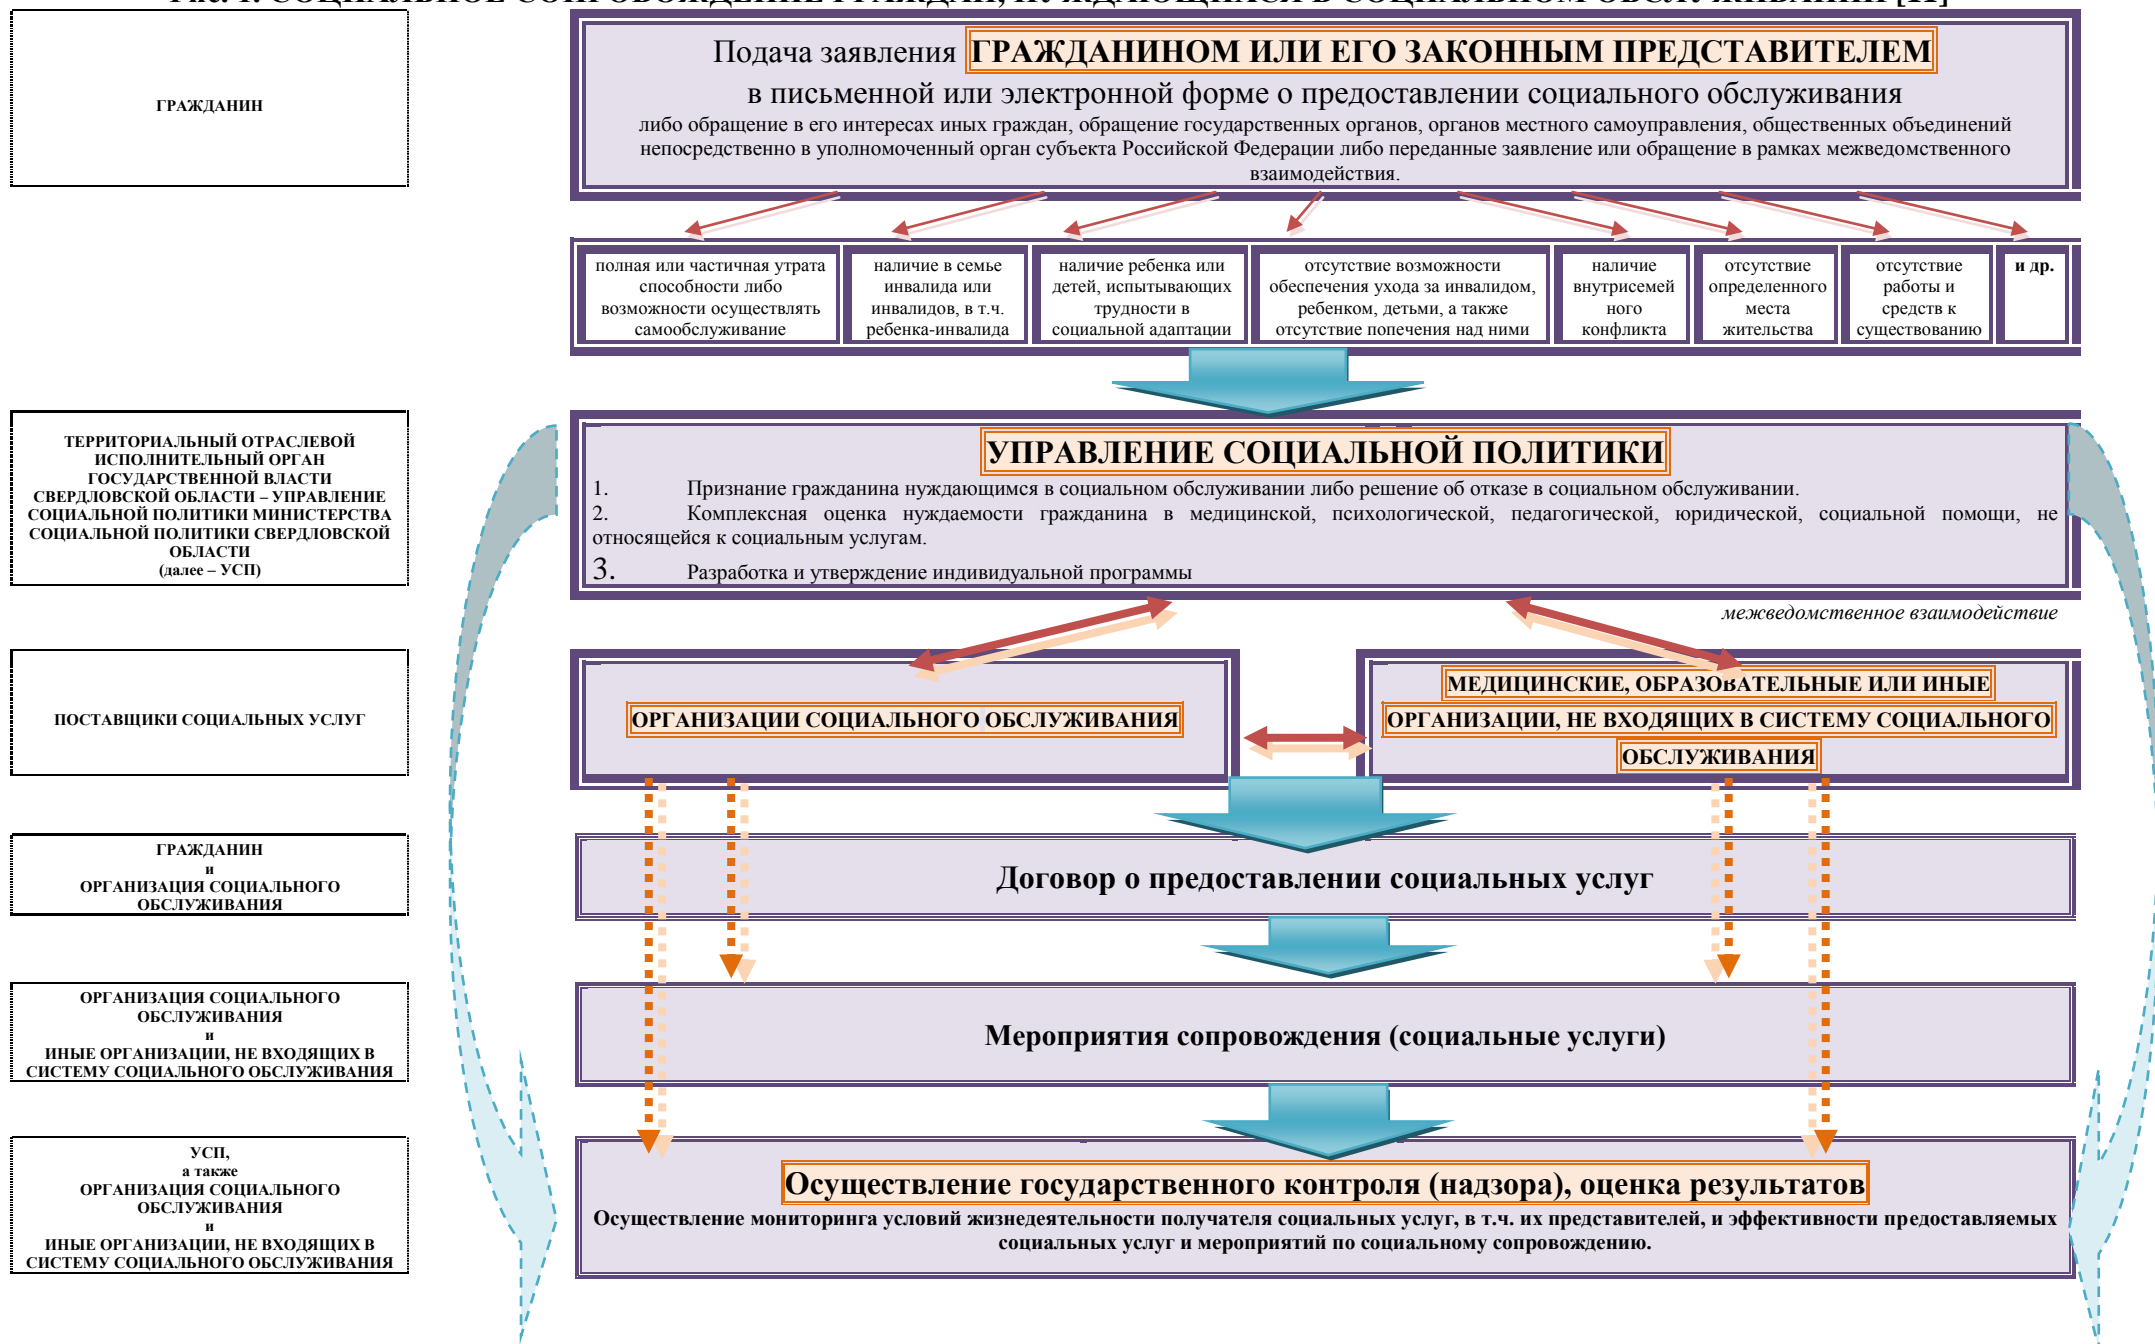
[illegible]

ГРАЖДАНИН

Подача заявления ГРАЖДАНИНОМ ИЛИ ЕГО ЗАКОННЫМ ПРЕДСТАВИТЕЛЕМ
в письменной или электронной форме о предоставлении социального обслуживания
либо обращение в его интересах иных граждан, обращение государственных органов, органов местного самоуправления, общественных объединений непосредственно в уполномоченный орган субъекта Российской Федерации либо переданные заявление или обращение в рамках межведомственного взаимодействия.

| полная или частичная утрата способности либо возможности осуществлять самообслуживание | наличие в семье инвалида или инвалидов, в т.ч. ребенка-инвалида | наличие ребенка или детей, испытывающих трудности в социальной адаптации | отсутствие возможности обеспечения ухода за инвалидом, ребенком, детьми, а также отсутствие попечения над ними | наличие внутрисемейного конфликта | отсутствие определенного места жительства | отсутствие работы и средств к существованию | и др. |
|---|---|---|---|---|---|---|---|

ТЕРРИТОРИАЛЬНЫЙ ОТРАСЛЕВОЙ ИСПОЛНИТЕЛЬНЫЙ ОРГАН ГОСУДАРСТВЕННОЙ ВЛАСТИ СВЕРДЛОВСКОЙ ОБЛАСТИ – УПРАВЛЕНИЕ СОЦИАЛЬНОЙ ПОЛИТИКИ МИНИСТЕРСТВА СОЦИАЛЬНОЙ ПОЛИТИКИ СВЕРДЛОВСКОЙ ОБЛАСТИ
(далее – УСП)

УПРАВЛЕНИЕ СОЦИАЛЬНОЙ ПОЛИТИКИ
1. Признание гражданина нуждающимся в социальном обслуживании либо решение об отказе в социальном обслуживании.
2. Комплексная оценка нуждаемости гражданина в медицинской, психологической, педагогической, юридической, социальной помощи, не относящейся к социальным услугам.
3. Разработка и утверждение индивидуальной программы

межведомственное взаимодействие

ПОСТАВЩИКИ СОЦИАЛЬНЫХ УСЛУГ

ОРГАНИЗАЦИИ СОЦИАЛЬНОГО ОБСЛУЖИВАНИЯ

МЕДИЦИНСКИЕ, ОБРАЗОВАТЕЛЬНЫЕ ИЛИ ИНЫЕ ОРГАНИЗАЦИИ, НЕ ВХОДЯЩИХ В СИСТЕМУ СОЦИАЛЬНОГО ОБСЛУЖИВАНИЯ

ГРАЖДАНИН
и
ОРГАНИЗАЦИЯ СОЦИАЛЬНОГО ОБСЛУЖИВАНИЯ

Договор о предоставлении социальных услуг

ОРГАНИЗАЦИЯ СОЦИАЛЬНОГО ОБСЛУЖИВАНИЯ
и
ИНЫЕ ОРГАНИЗАЦИИ, НЕ ВХОДЯЩИХ В СИСТЕМУ СОЦИАЛЬНОГО ОБСЛУЖИВАНИЯ

Мероприятия сопровождения (социальные услуги)

УСП,
а также
ОРГАНИЗАЦИЯ СОЦИАЛЬНОГО ОБСЛУЖИВАНИЯ
и
ИНЫЕ ОРГАНИЗАЦИИ, НЕ ВХОДЯЩИХ В СИСТЕМУ СОЦИАЛЬНОГО ОБСЛУЖИВАНИЯ

Осуществление государственного контроля (надзора), оценка результатов
Осуществление мониторинга условий жизнедеятельности получателя социальных услуг, в т.ч. их представителей, и эффективности предоставляемых социальных услуг и мероприятий по социальному сопровождению.